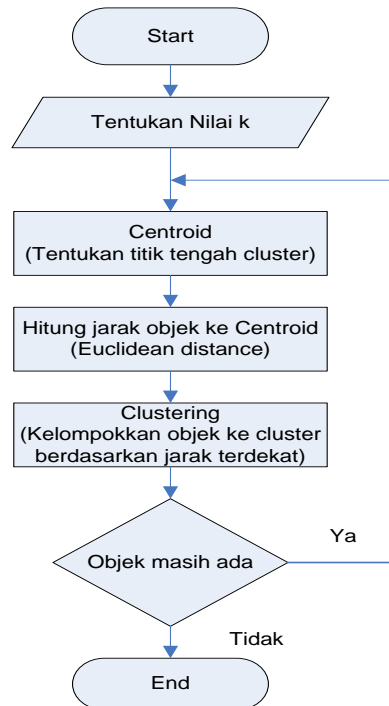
Start

Tentukan Nilai k

Centroid
(Tentukan titik tengah cluster)

Hitung jarak objek ke Centroid
(Euclidean distance)

Clustering
(Kelompokkan objek ke cluster berdasarkan jarak terdekat)

Objek masih ada

Ya

Tidak

End